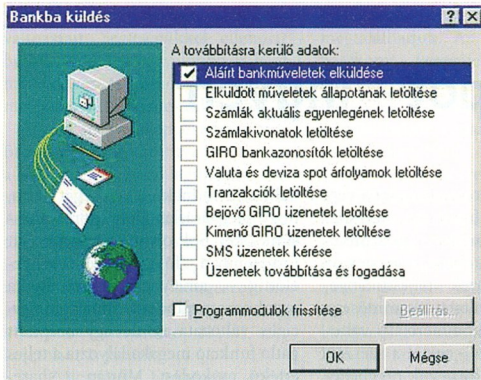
Bankba küldés

?

X

A továbbításra kerülő adatok:

Aláírt bankműveletek elküldése

Elküldött műveletek állapotának letöltése

Számlák aktuális egyenlegének letöltése

Számlakivonatok letöltése

GIRO bankazonosítók letöltése

Valuta és deviza spot árfolyamok letöltése

Tranzakciók letöltése

Bejövő GIRO üzenetek letöltése

Kimenő GIRO üzenetek letöltése

SMS üzenetek kérése

Üzenetek továbbítása és fogadása

Programmodulok frissítése

Beállítás...

OK

Mégse